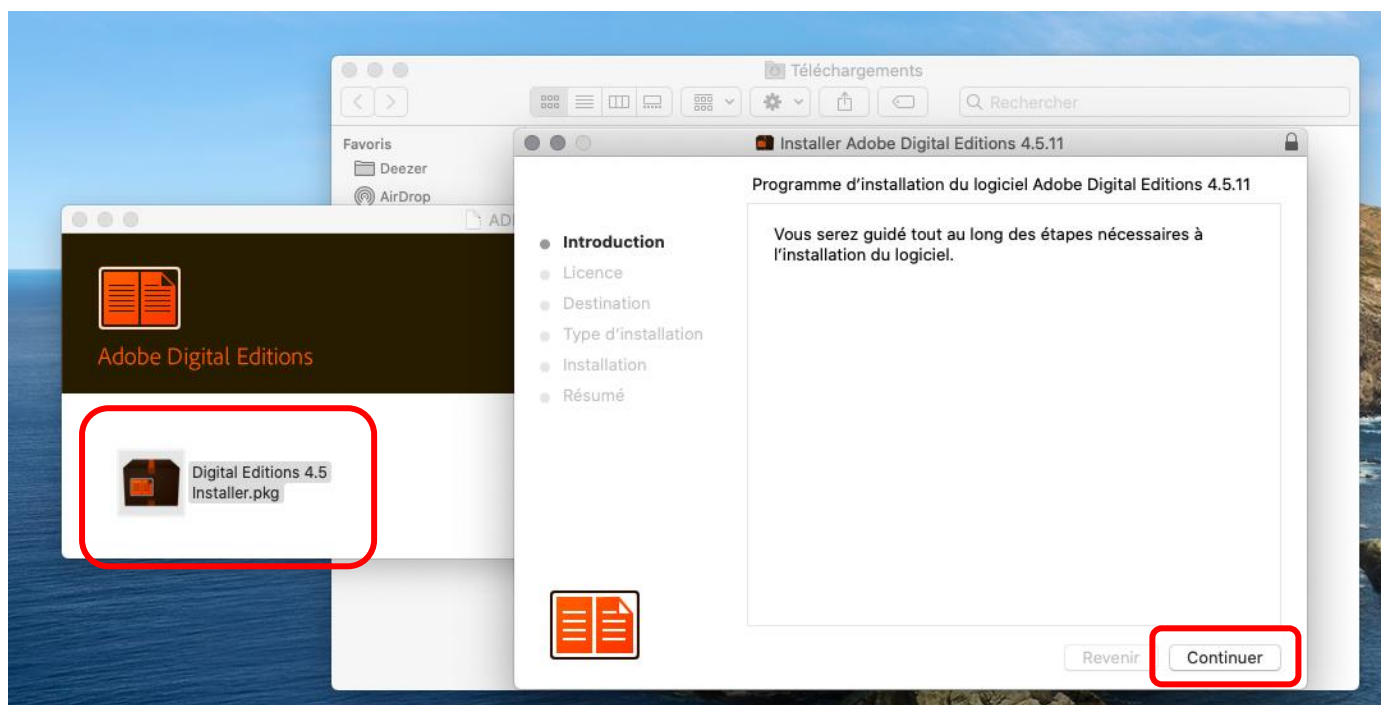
Téléchargements

Rechercher

Favoris

Deezer

AirDrop

AD

Adobe Digital Editions

Digital Editions 4.5 Installer.pkg

Installer Adobe Digital Editions 4.5.11

Programme d'installation du logiciel Adobe Digital Editions 4.5.11

Introduction
Licence
Destination
Type d'installation
Installation
Résumé

Vous serez guidé tout au long des étapes nécessaires à l'installation du logiciel.

Revenir

Continuer